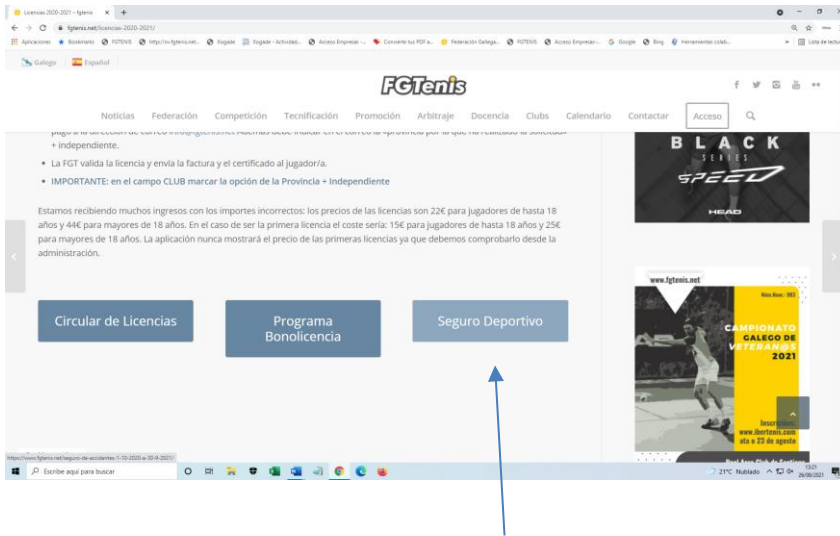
Licencias 2020-2021 – fgtenis × +

fgtenis.net/licencias-2020-2021/

Aplicaciones Bookmarks FGTENIS http://sv.fgtenis.net... Xogade Xogade - Actividad... Acceso Empresas -... Convierte tus PDF a... Federación Galega... FGTENIS Acceso Empresas -... Google Bing Herramientas colab... Lista de lectura

Galego Español

FGTenis

Noticias Federación Competición Tecnificación Promoción Arbitraje Docencia Clubs Calendario Contactar Acceso

pago a la dirección de correo info@fgtenis.net Además debe indicar en el correo la «provincia por la que ha realizado la solicitud» + independiente.

• La FGT valida la licencia y envía la factura y el certificado al jugador/a.

• IMPORTANTE: en el campo CLUB marcar la opción de la Provincia + Independiente

Estamos recibiendo muchos ingresos con los importes incorrectos: los precios de las licencias son 22€ para jugadores de hasta 18 años y 44€ para mayores de 18 años. En el caso de ser la primera licencia el coste sería: 15€ para jugadores de hasta 18 años y 25€ para mayores de 18 años. La aplicación nunca mostrará el precio de las primeras licencias ya que debemos comprobarlo desde la administración.

Circular de Licencias

Programa Bonolicencia

Seguro Deportivo

BLACK SERIES SPEED HEAD

www.fgtenis.net

CAMPIONATO GALEGO DE VETERAN@S 2021

Inscricións www.libertenis.com ata o 23 de agosto

https://www.fgtenis.net/seguro-de-accidentes-1-10-2020-a-30-9-2021/

Escribe aquí para buscar

21°C Nublado 13:21 26/08/2021